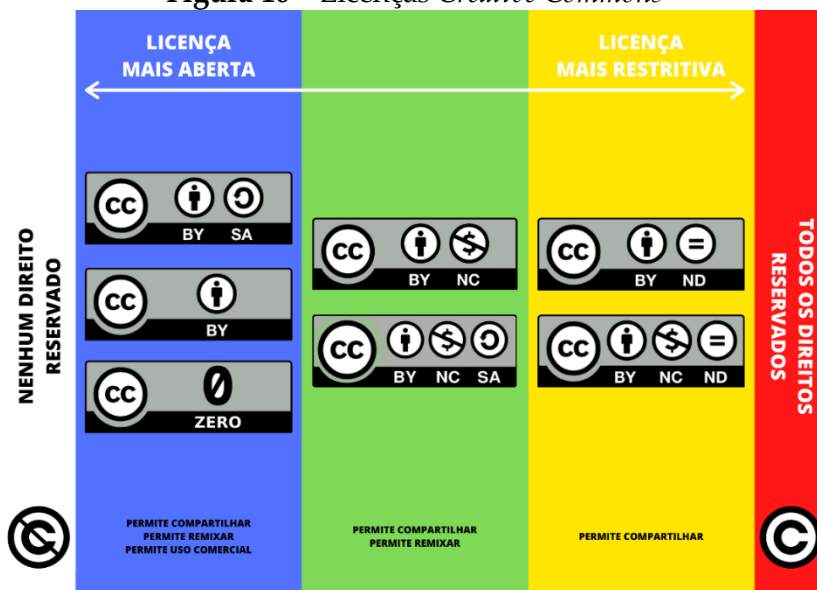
Figura 10 – Licenças Creative Commons

LICENÇA MAIS ABERTA

LICENÇA MAIS RESTRITIVA

NENHUM DIREITO RESERVADO

cc BY SA

cc BY

cc ZERO

cc BY NC

cc BY NC SA

cc BY ND

cc BY NC ND

TODOS OS DIREITOS RESERVADOS

PERMITE COMPARTILHAR
PERMITE REMIXAR
PERMITE USO COMERCIAL

PERMITE COMPARTILHAR
PERMITE REMIXAR

PERMITE COMPARTILHAR